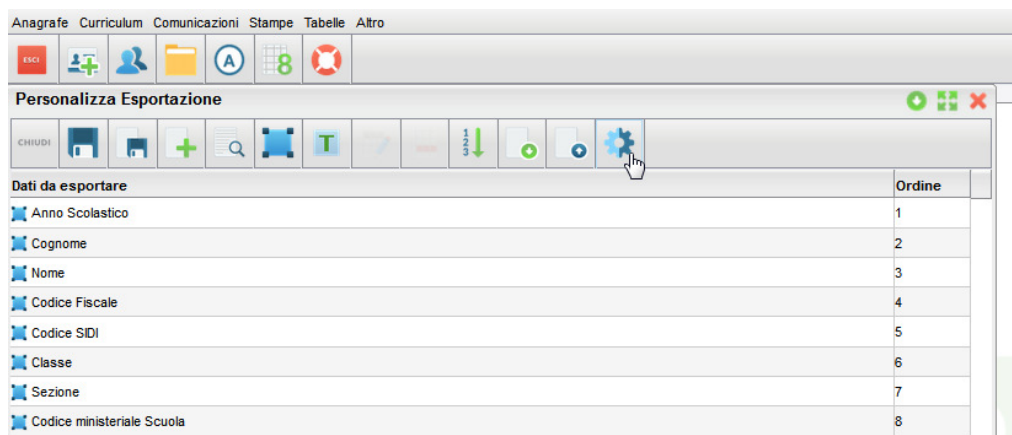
Anagrafe Curriculum Comunicazioni Stampe Tabelle Altro

ESCI

Personalizza Esportazione

CHIUDI

| Dati da esportare | Ordine |
|---|---|
| Anno Scolastico | 1 |
| Cognome | 2 |
| Nome | 3 |
| Codice Fiscale | 4 |
| Codice SIDI | 5 |
| Classe | 6 |
| Sezione | 7 |
| Codice ministeriale Scuola | 8 |